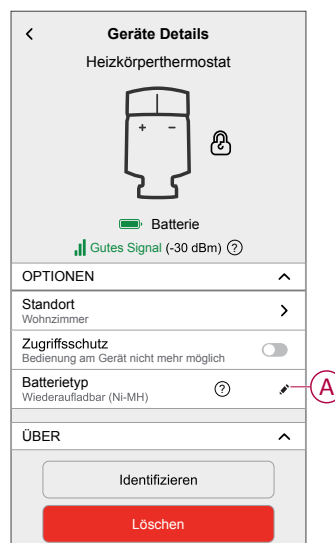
<
Geräte Details
Heizkörperthermostat

+ −

Batterie
Gutes Signal (-30 dBm) ?

OPTIONEN ^

Standort
Wohnzimmer >

Zugriffsschutz
Bedienung am Gerät nicht mehr möglich

Batterietyp
Wiederaufladbar (Ni-MH) ?

A

ÜBER ^

Identifizieren

Löschen